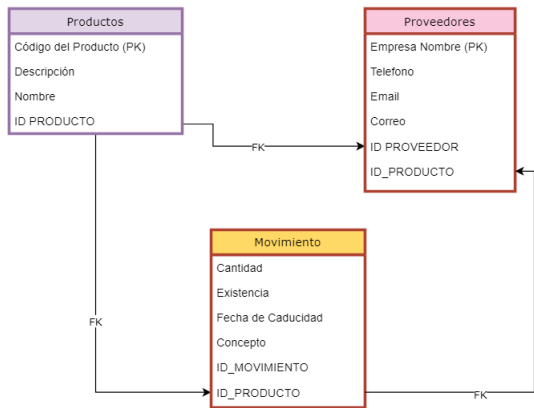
Productos

Código del Producto (PK)

Descripción

Nombre

ID PRODUCTO

Proveedores

Empresa Nombre (PK)

Telefono

Email

Correo

ID PROVEEDOR

ID_PRODUCTO

FK

Movimiento

Cantidad

Existencia

Fecha de Caducidad

Concepto

ID_MOVIMIENTO

ID_PRODUCTO

FK

FK